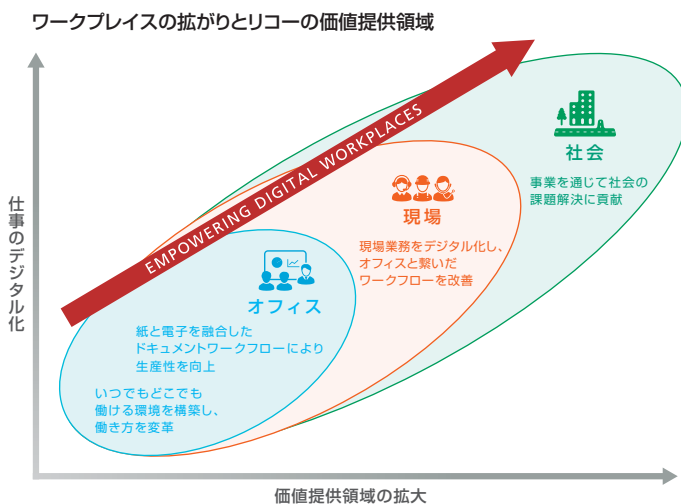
ワークプレイスの拡がりとリコーの価値提供領域

仕事のデジタル化

EMPOWERING DIGITAL WORKPLACES

社会

事業を通じて社会の課題解決に貢献

現場

現場業務をデジタル化し、オフィスと繋いだワークフローを改善

オフィス

紙と電子を融合したドキュメントワークフローにより生産性を向上

いつでもどこでも働ける環境を構築し、働き方を変革

価値提供領域の拡大